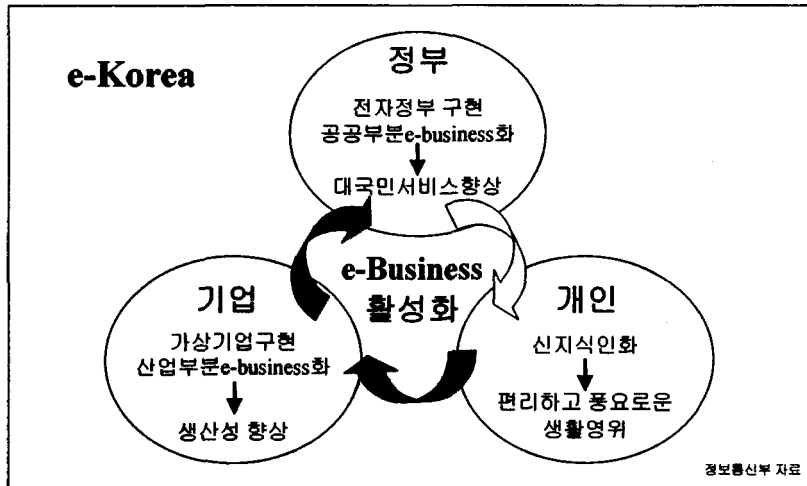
e-Korea

정부

전자정부 구현
공공부분e-business화

대국민서비스향상

e-Business
활성화

기업

가상기업구현
산업부분e-business화

생산성 향상

개인

신지식인화

편리하고 풍요로운
생활영위

정보통신부 자료